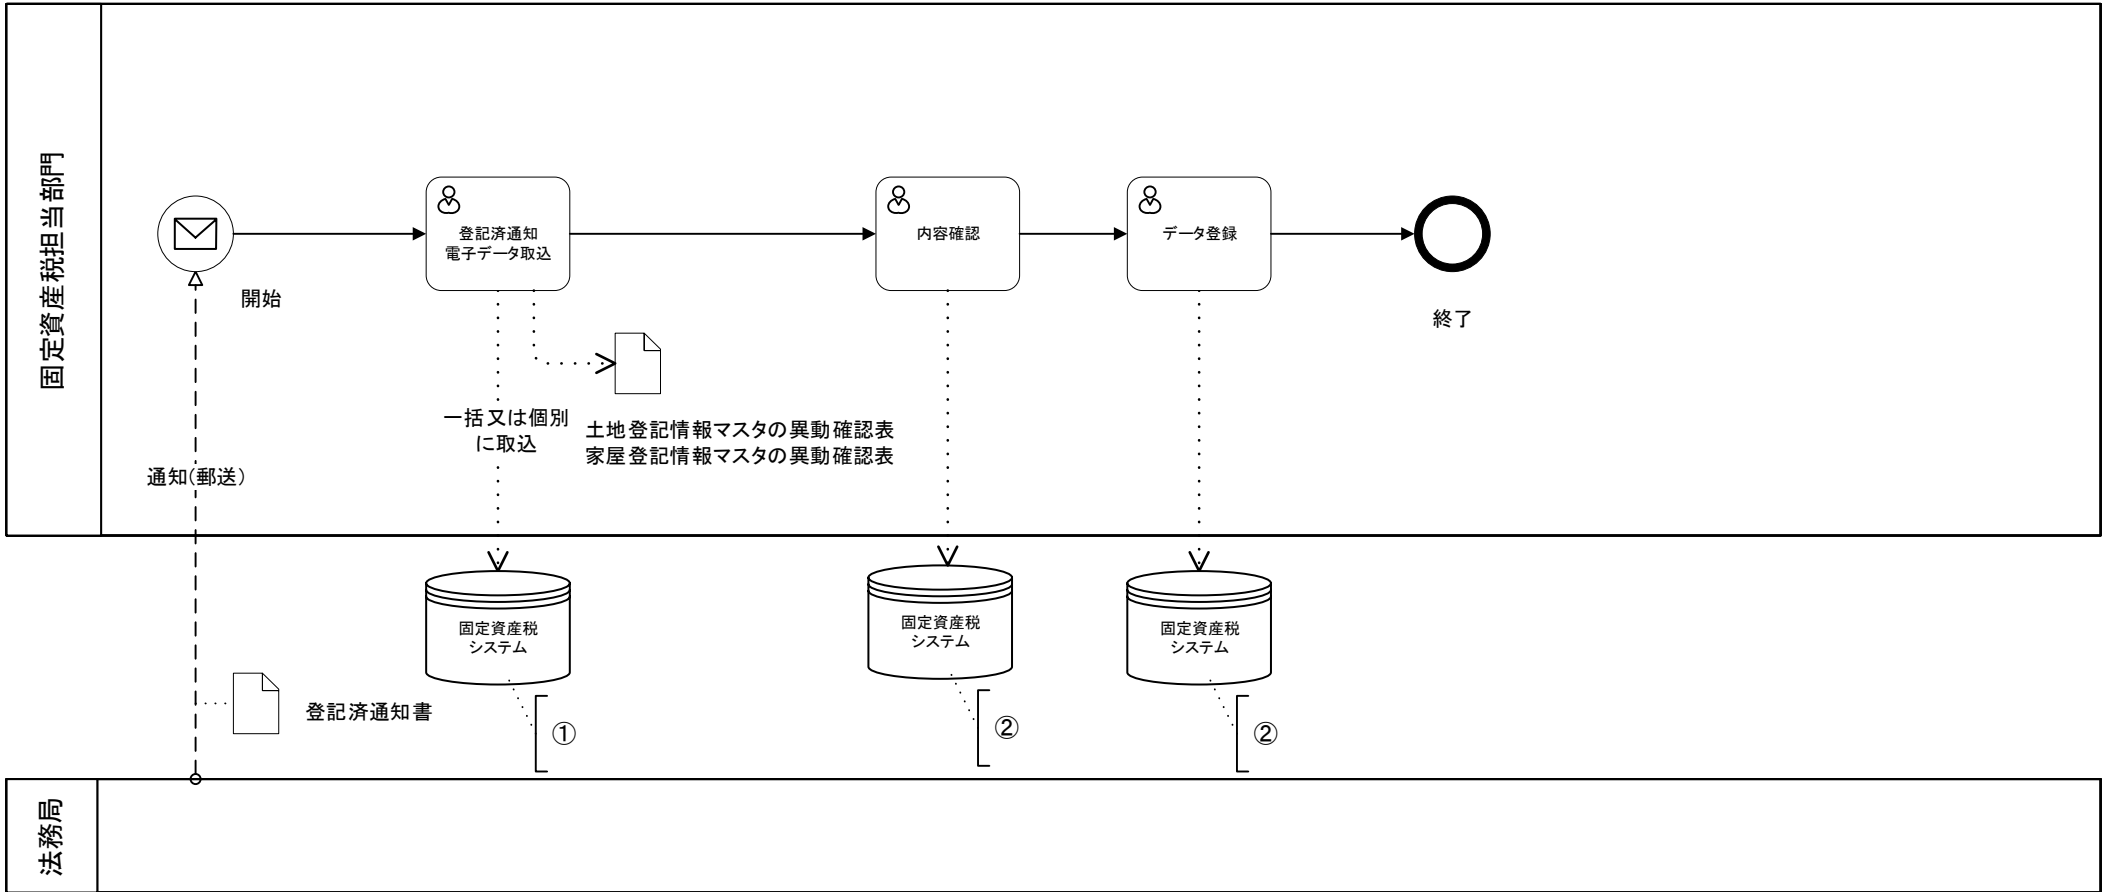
固定資産税担当部門

開始

登記済通知
電子データ取込

内容確認

データ登録

終了

一括又は個別
に取込

土地登記情報マスタの異動確認表
家屋登記情報マスタの異動確認表

通知(郵送)

固定資産税
システム

固定資産税
システム

固定資産税
システム

登記済通知書

①

②

②

法務局